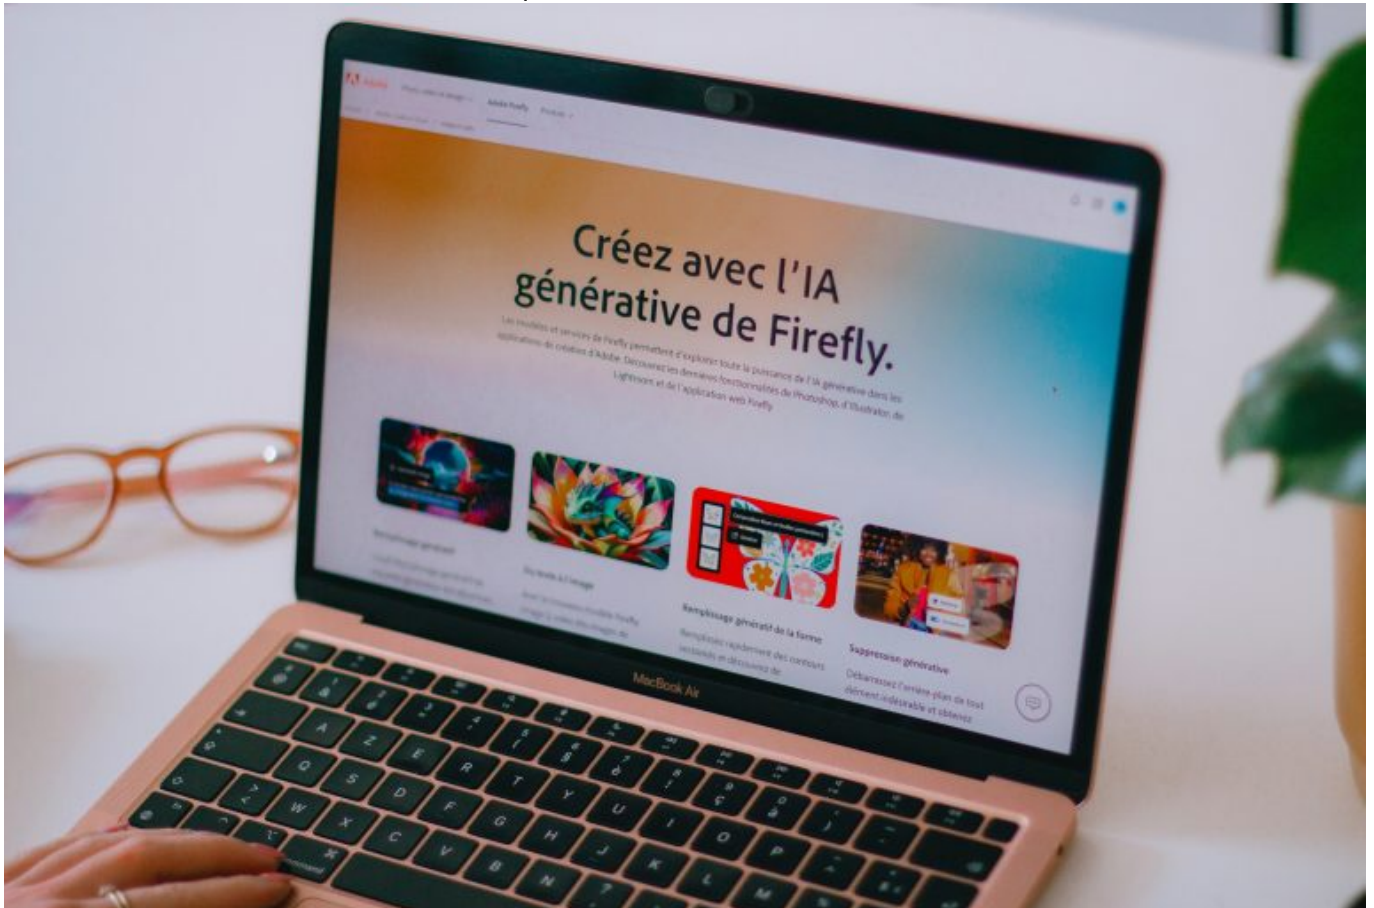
Adobe Firefly Produits

Créez avec l'IA générative de Firefly.

Les modèles et services de Firefly permettent d'explorer toute la puissance de l'IA générative dans les applications de création d'Adobe. Découvrez les dernières fonctionnalités de Photoshop, d'Illustrator, de Lightroom et de l'application web Firefly.

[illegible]

Du texte à l'image

Remplissage génératif de la forme

Remplissez rapidement des contours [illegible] et découvrez de

Suppression générative

Débarrassez l'arrière-plan de tout élément indésirable et obtenez

MacBook Air

A Z E R T Y U I O P
Q S D F G H J K L M
W X C V B N
command